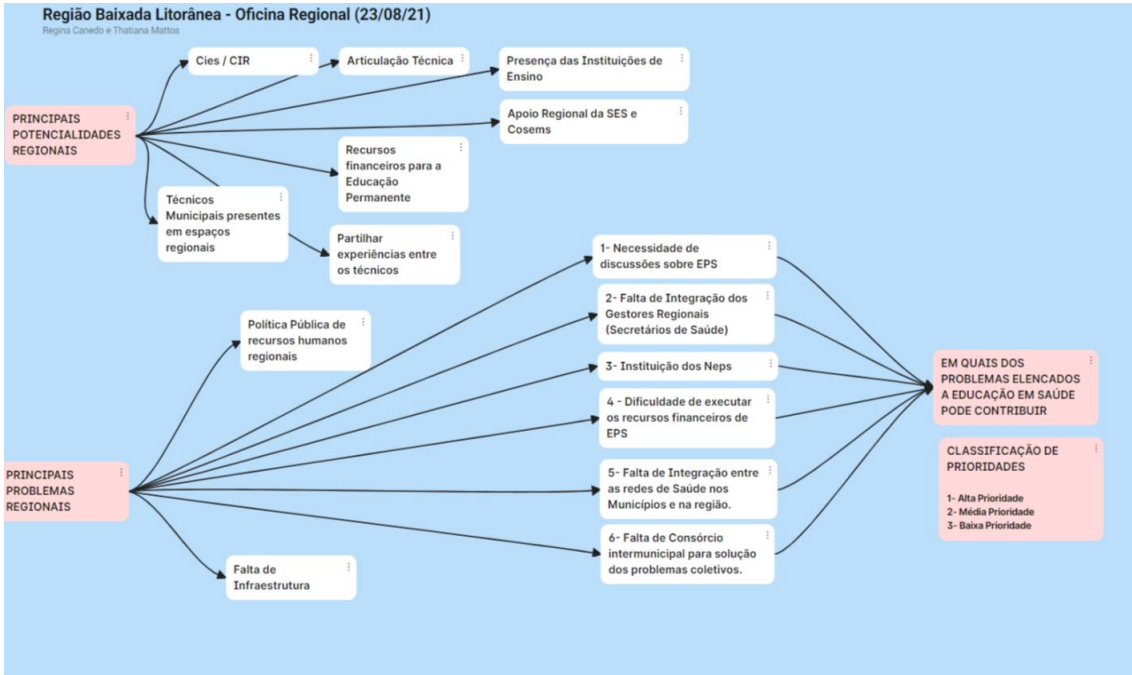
Região Baixada Litorânea - Oficina Regional (23/08/21)
Regina Canedo e Thatiana Mattos

PRINCIPAIS POTENCIALIDADES REGIONAIS

Cies / CIR

Articulação Técnica

Presença das Instituições de Ensino

Apoio Regional da SES e Cosems

Recursos financeiros para a Educação Permanente

Técnicos Municipais presentes em espaços regionais

Partilhar experiências entre os técnicos

PRINCIPAIS PROBLEMAS REGIONAIS

Política Pública de recursos humanos regionais

Falta de Infraestrutura

1- Necessidade de discussões sobre EPS

2- Falta de Integração dos Gestores Regionais (Secretários de Saúde)

3 - Instituição dos Neps

4 - Dificuldade de executar os recursos financeiros de EPS

5- Falta de Integração entre as redes de Saúde nos Municípios e na região.

6- Falta de Consórcio intermunicipal para solução dos problemas coletivos.

EM QUAIS DOS PROBLEMAS ELENCADOS A EDUCAÇÃO EM SAÚDE PODE CONTRIBUIR

CLASSIFICAÇÃO DE PRIORIDADES

1- Alta Prioridade
2- Média Prioridade
3- Baixa Prioridade